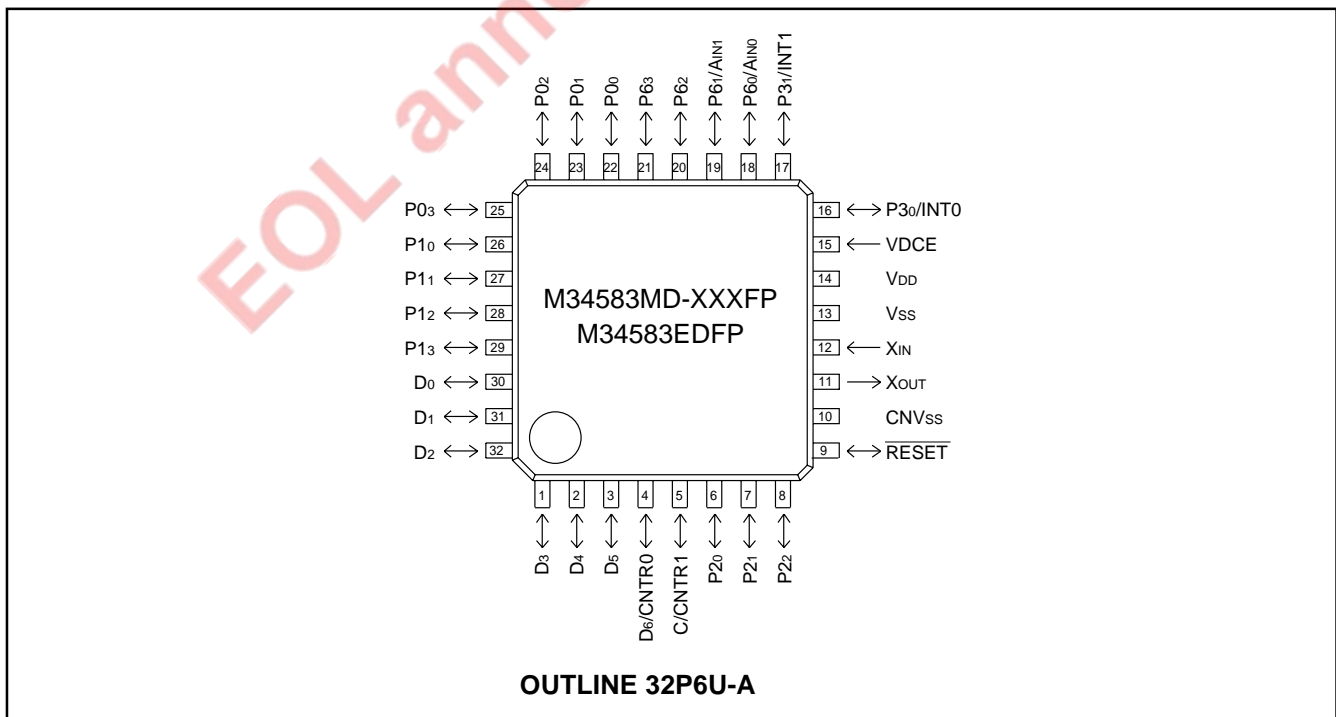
EOL ann

$P0_2$ $P0_1$ $P0_0$ $P6_3$ $P6_2$ $P6_1/A_{IN1}$ $P6_0/A_{IN0}$ $P3_1$/INT1

24 23 22 21 20 19 18 17

$P0_3$ 25
$P1_0$ 26
$P1_1$ 27
$P1_2$ 28
$P1_3$ 29
$D_0$ 30
$D_1$ 31
$D_2$ 32

M34583MD-XXXFP
M34583EDFP

16 $P3_0$/INT0
15 VDCE
14 $V_{DD}$
13 $V_{SS}$
12 $X_{IN}$
11 $X_{OUT}$
10 $CNV_{SS}$
9 $\overline{RESET}$

1 2 3 4 5 6 7 8

$D_3$ $D_4$ $D_5$ $D_6$/CNTR0 C/CNTR1 $P2_0$ $P2_1$ $P2_2$

OUTLINE 32P6U-A